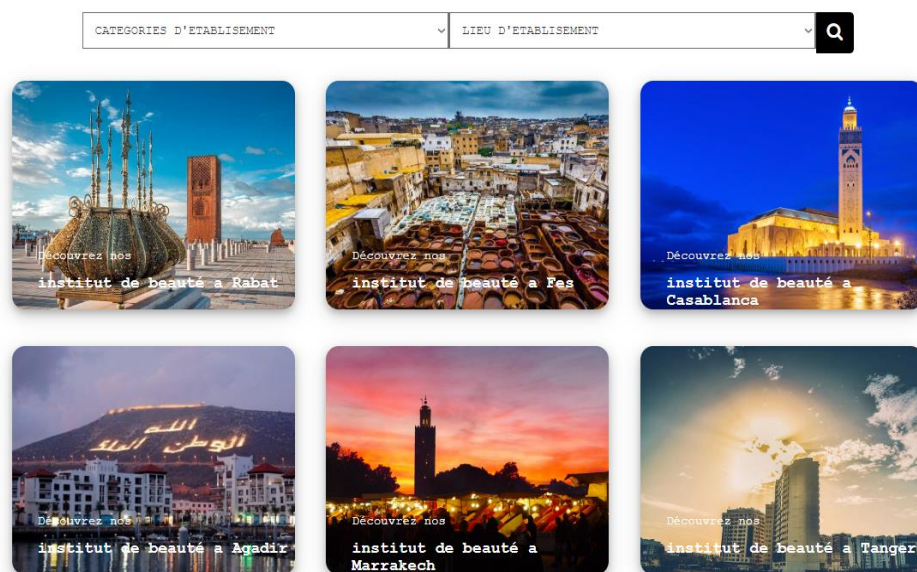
CATEGORIES D'ETABLISEMENT

LIEU D'ETABLISEMENT

Découvrez nos
institut de beauté a Rabat

Découvrez nos
institut de beauté a Fes

Découvrez nos
institut de beauté a Casablanca

الله الوطن الملك

Découvrez nos
institut de beauté a Agadir

Découvrez nos
institut de beauté a Marrakech

Découvrez nos
institut de beauté a Tanger